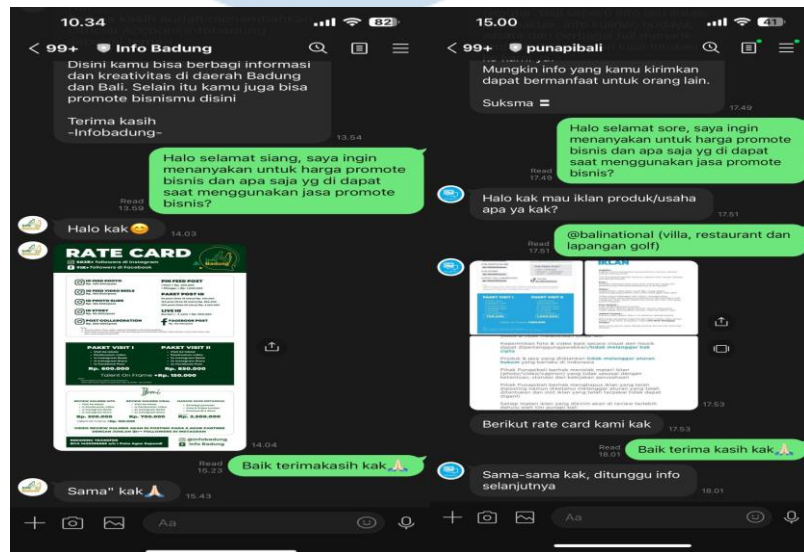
10.34

82

< 99+ Info Badung

Disini kamu bisa berbagi informasi dan kreativitas di daerah Badung dan Bali. Selain itu kamu juga bisa promote bisnismu disini

Terima kasih
-Infobadung-

13.54

Halo selamat siang, saya ingin menanyakan untuk harga promote bisnis dan apa saja yg di dapat saat menggunakan jasa promote bisnis?

Read
13.59

Halo kak😊 14.03

RATE CARD

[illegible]

PAKET VISIT I

PAKET VISIT II

Rp. 600.000

Rp. 850.000

14.04

Read
15.23

Baik terimakasih kak🙏

Sama" kak🙏 15.43

Aa

15.00

41

< 99+ punapibali

Mungkin info yang kamu kirimkan dapat bermanfaat untuk orang lain.

Suksma

17.49

Halo selamat sore, saya ingin menanyakan untuk harga promote bisnis dan apa saja yg di dapat saat menggunakan jasa promote bisnis?

Read
17.49

Halo kak mau iklan produk/usaha apa ya kak?

17.51

Read
17.51

@balinational (villa, restaurant dan lapangan golf)

IKLAN

PAKET VISIT 1

PAKET VISIT 2

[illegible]

17.53

Berikut rate card kami kak

17.53

Read
18.01

Baik terima kasih kak🙏

Sama-sama kak, ditunggu info selanjutnya

18.01

Aa